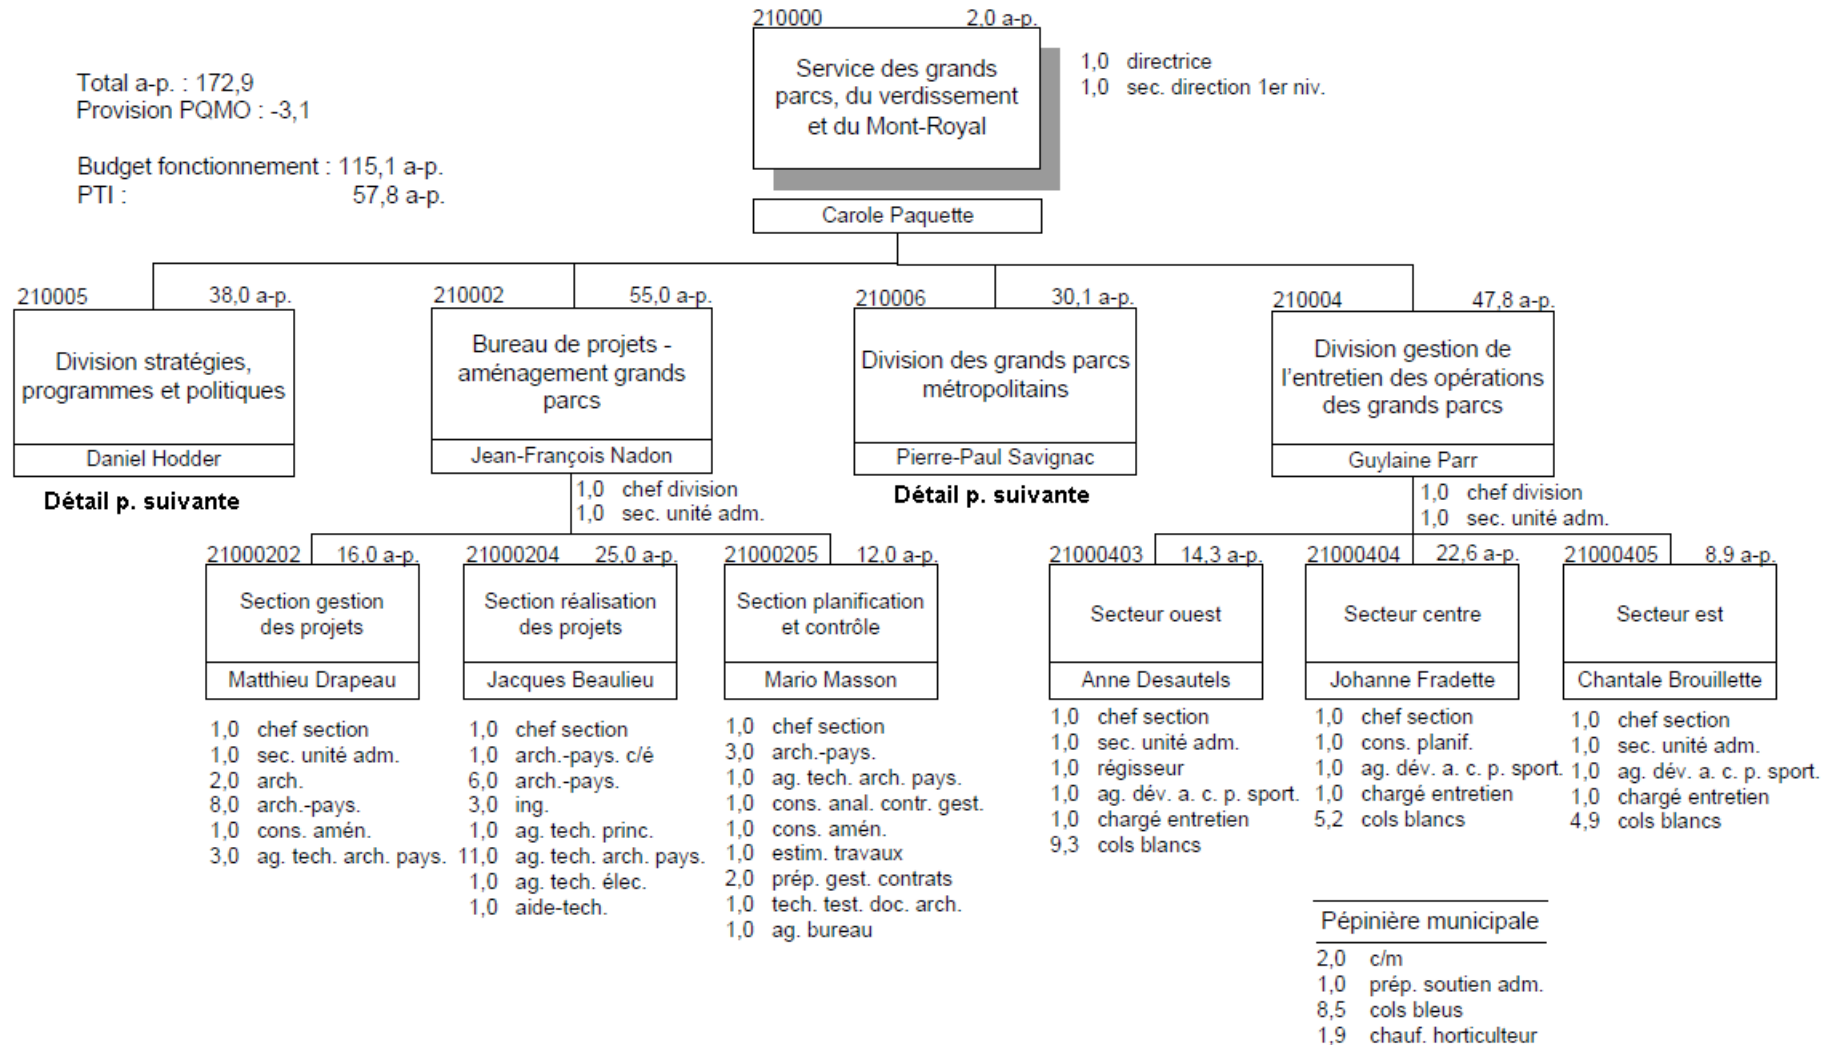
Total a-p. : 172,9
Provision PQMO : -3,1

Budget fonctionnement : 115,1 a-p.
PTI : 57,8 a-p.

210000 2,0 a-p.
Service des grands parcs, du verdissement et du Mont-Royal
Carole Paquette

1,0 directrice
1,0 sec. direction 1er niv.

210005 38,0 a-p.
Division stratégies, programmes et politiques
Daniel Hodder
Détail p. suivante

210002 55,0 a-p.
Bureau de projets - aménagement grands parcs
Jean-François Nadon
1,0 chef division
1,0 sec. unité adm.

210006 30,1 a-p.
Division des grands parcs métropolitains
Pierre-Paul Savignac
Détail p. suivante

210004 47,8 a-p.
Division gestion de l'entretien des opérations des grands parcs
Guylaine Parr
1,0 chef division
1,0 sec. unité adm.

21000202 16,0 a-p.
Section gestion des projets
Matthieu Drapeau
1,0 chef section
1,0 sec. unité adm.
2,0 arch.
8,0 arch.-pays.
1,0 cons. amén.
3,0 ag. tech. arch. pays.

21000204 25,0 a-p.
Section réalisation des projets
Jacques Beaulieu
1,0 chef section
1,0 arch.-pays. c/é
6,0 arch.-pays.
3,0 ing.
1,0 ag. tech. princ.
11,0 ag. tech. arch. pays.
1,0 ag. tech. élec.
1,0 aide-tech.

21000205 12,0 a-p.
Section planification et contrôle
Mario Masson
1,0 chef section
3,0 arch.-pays.
1,0 ag. tech. arch. pays.
1,0 cons. anal. contr. gest.
1,0 cons. amén.
1,0 estim. travaux
2,0 prép. gest. contrats
1,0 tech. test. doc. arch.
1,0 ag. bureau

21000403 14,3 a-p.
Secteur ouest
Anne Desautels
1,0 chef section
1,0 sec. unité adm.
1,0 régisseur
1,0 ag. dév. a. c. p. sport.
1,0 chargé entretien
9,3 cols blancs

21000404 22,6 a-p.
Secteur centre
Johanne Fradette
1,0 chef section
1,0 cons. planif.
1,0 ag. dév. a. c. p. sport.
1,0 chargé entretien
5,2 cols blancs

21000405 8,9 a-p.
Secteur est
Chantale Brouillette
1,0 chef section
1,0 sec. unité adm.
1,0 ag. dév. a. c. p. sport.
1,0 chargé entretien
4,9 cols blancs

Pépinière municipale
2,0 c/m
1,0 prép. soutien adm.
8,5 cols bleus
1,9 chauf. horticulteur